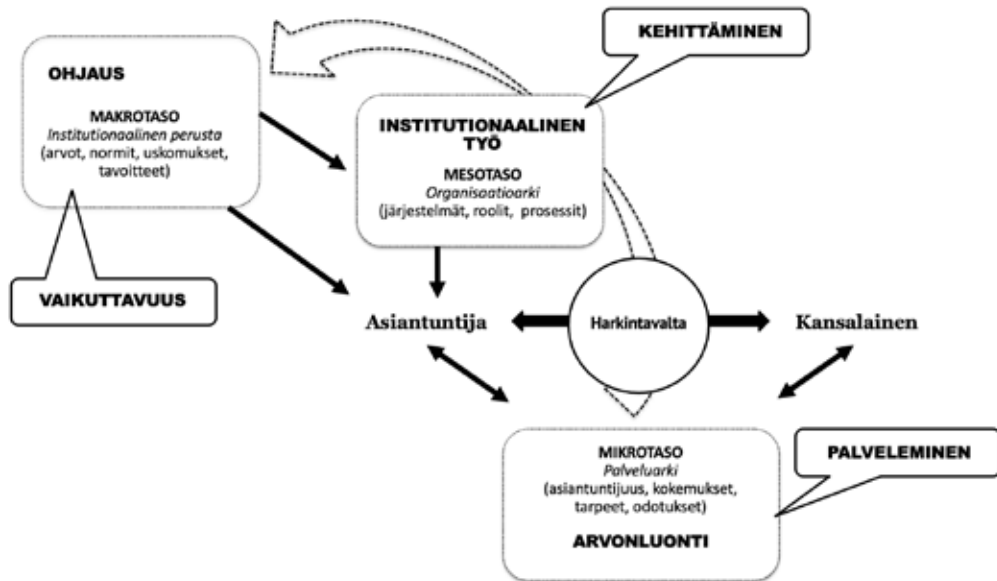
KEHITTÄMINEN

OHJAUS

MAKROTASO
*Institutionaalinen perusta*
(arvot, normit, uskomukset, tavoitteet)

INSTITUTIONAALINEN TYÖ

MESOTASO
*Organisaatioarki*
(järjestelmät, roolit, prosessit)

VAIKUTTAVUUS

Asiantuntija

Harkintavalta

Kansalainen

MIKROTASO
*Palveluarki*
(asiantuntijuus, kokemukset, tarpeet, odotukset)

ARVONLUONTI

PALVELEMINEN